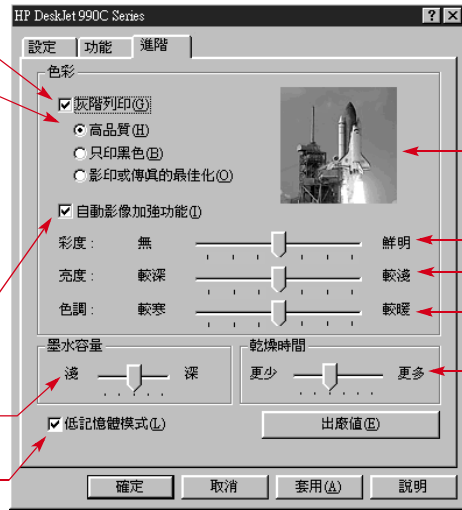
HP DeskJet 990C Series

設定
功能
進階

色彩

灰階列印(G)

高品質(H)

只印黑色(B)

影印或傳真的最佳化(O)

自動影像加強功能(I)

彩度: 無 鮮明

亮度: 較深 較淺

色調: 較寒 較暖

墨水容量

淺 深

乾燥時間

更少 更多

低記憶體模式(L)

出廠值(E)

確定
取消
套用(A)
說明